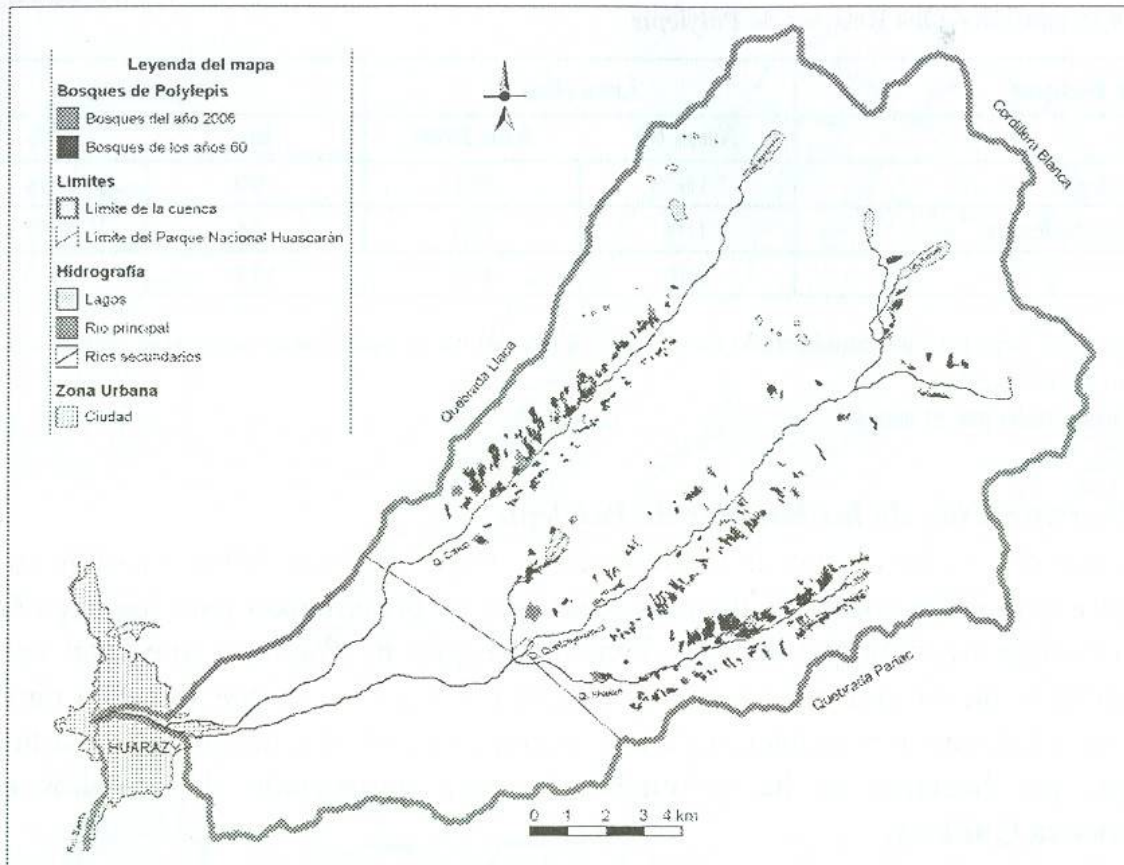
Leyenda del mapa
Bosques de Polylepis
Bosques del año 2006
Bosques de los años 60
Limites
Limite de la cuenca
Limite del Parque Nacional Huascarán
Hidrografía
Lagos
Rio principal
Rios secundarios
Zona Urbana
Ciudad

Cordillera Blanca
Quebrada Llaca
Q. Cojup
Q. Quilcayhuanca
Q. Shallap
Quebrada Pariac
HUARAZ
Rio Santa
0 1 2 3 4 km